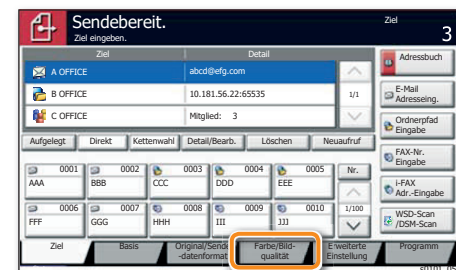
Sendebereit.
Ziel eingeben.

Ziel
3

| Ziel | Detail |
|---|---|
| A OFFICE | abcd@efg.com |
| B OFFICE | 10.181.56.22:65535 |
| C OFFICE | Mitglied: 3 |

1/1

Adressbuch
E-Mail Adresseing.
Ordnerpfad Eingabe
FAX-Nr. Eingabe
i-FAX Adr.-Eingabe
WSD-Scan /DSM-Scan

Aufgelegt
Direkt
Kettenwahl
Detail/Bearb.
Löschen
Neuaufruf

0001 AAA
0002 BBB
0003 CCC
0004 DDD
0005 EEE
Nr.
0006 FFF
0007 GGG
0008 HHH
0009 III
0010 JJJ
1/100

Ziel
Basis
Original/Sende -datenformat
Farbe/Bildqualität
Erweiterte Einstellung
Programm